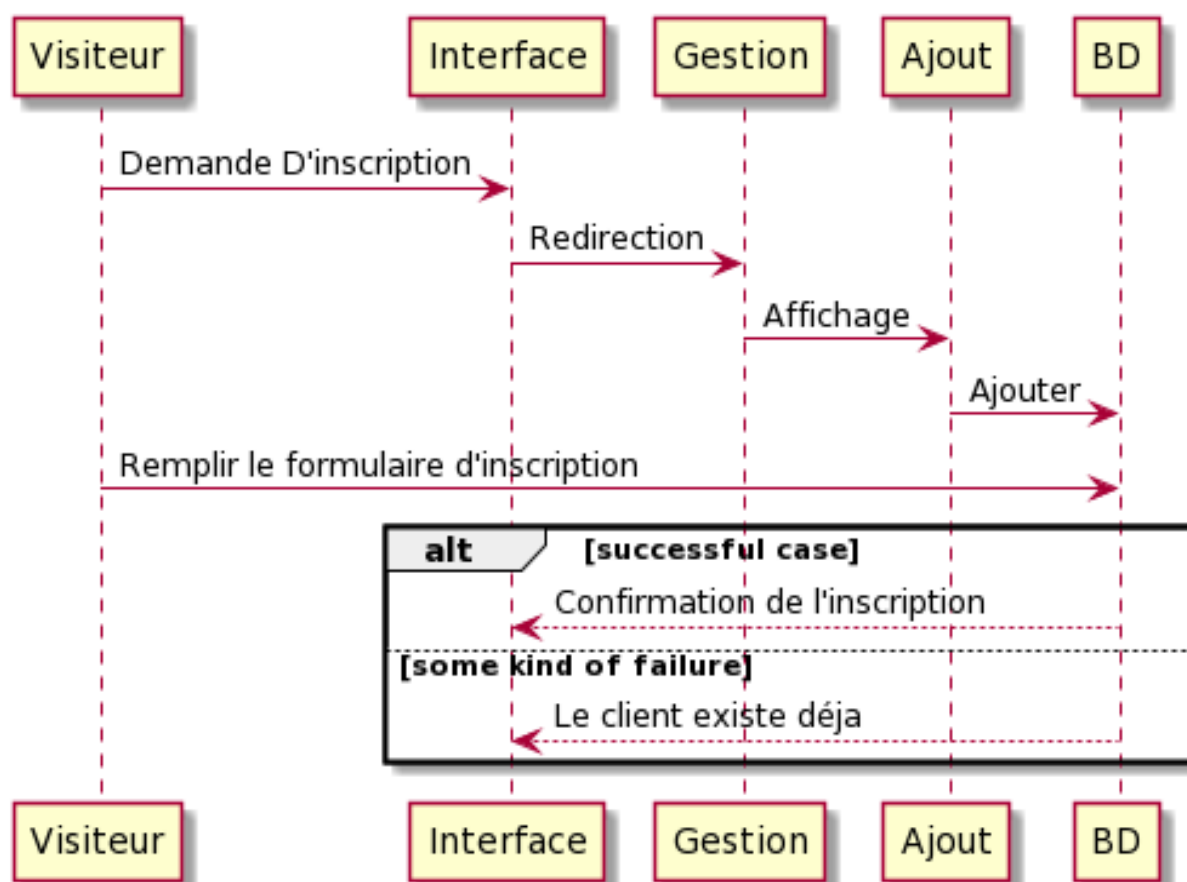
Visiteur
Interface
Gestion
Ajout
BD

Demande D'inscription
Redirection
Affichage
Ajouter
Remplir le formulaire d'inscription

alt [successful case]
Confirmation de l'inscription
[some kind of failure]
Le client existe déja

Visiteur
Interface
Gestion
Ajout
BD